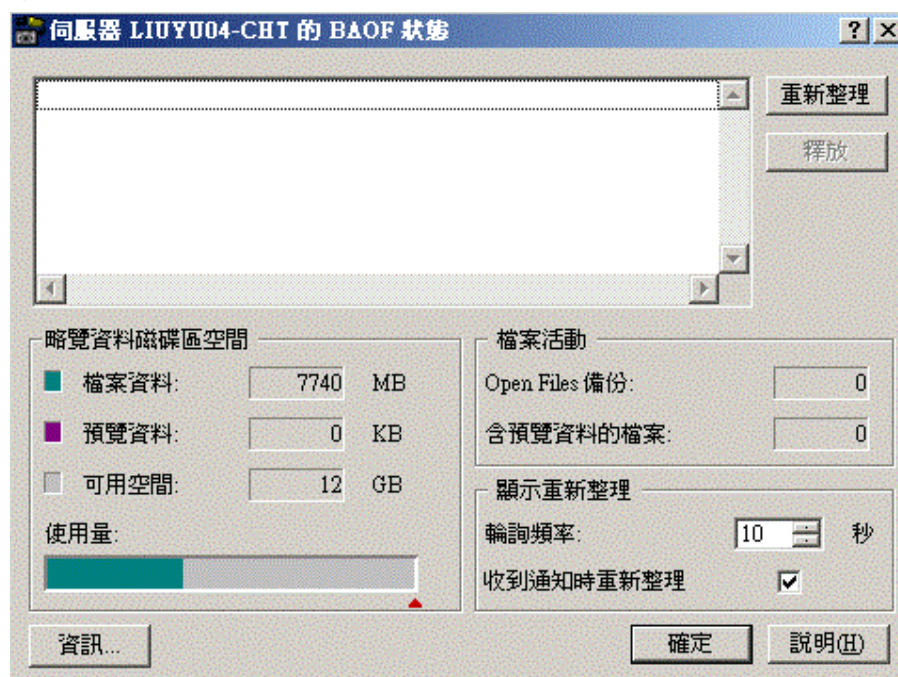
伺服器 LIUYU04-CHT 的 BAOF 狀態

?
X

重新整理
釋放

略覽資料磁碟區空間
檔案資料: 7740 MB
預覽資料: 0 KB
可用空間: 12 GB
使用量:

檔案活動
Open Files 備份: 0
含預覽資料的檔案: 0

顯示重新整理
輪詢頻率: 10 秒
收到通知時重新整理

資訊...
確定
説明(H)